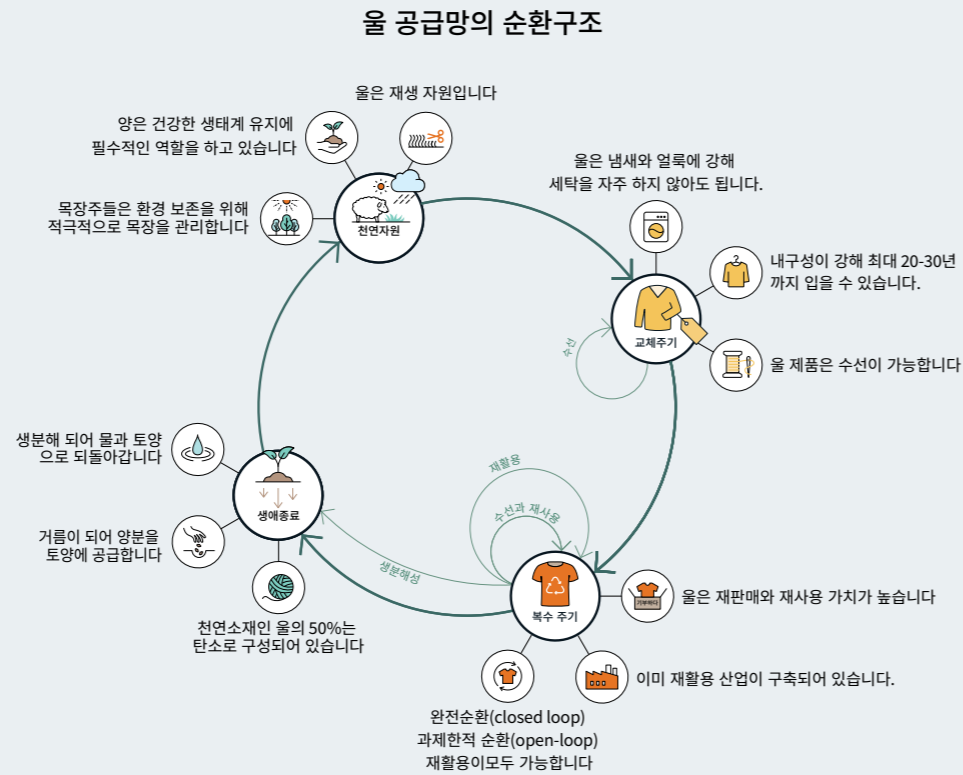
울 공급망의 순환구조

울은 재생 자원입니다

양은 건강한 생태계 유지에 필수적인 역할을 하고 있습니다

목장주들은 환경 보존을 위해 적극적으로 목장을 관리합니다

천연자원

울은 냄새와 얼룩에 강해 세탁을 자주 하지 않아도 됩니다.

내구성이 강해 최대 20-30년 까지 입을 수 있습니다.

교체주기

수선

울 제품은 수선이 가능합니다

재활용

수선과 재사용

생분해 되어 물과 토양으로 되돌아갑니다

생애종료

거름이 되어 양분을 토양에 공급합니다

생분해성

복수 주기

기부하다

울은 재판매와 재사용 가치가 높습니다

천연소재인 울의 50%는 탄소로 구성되어 있습니다

이미 재활용 산업이 구축되어 있습니다.

완전순환(closed loop)
과제한적 순환(open-loop)
재활용이모두 가능합니다